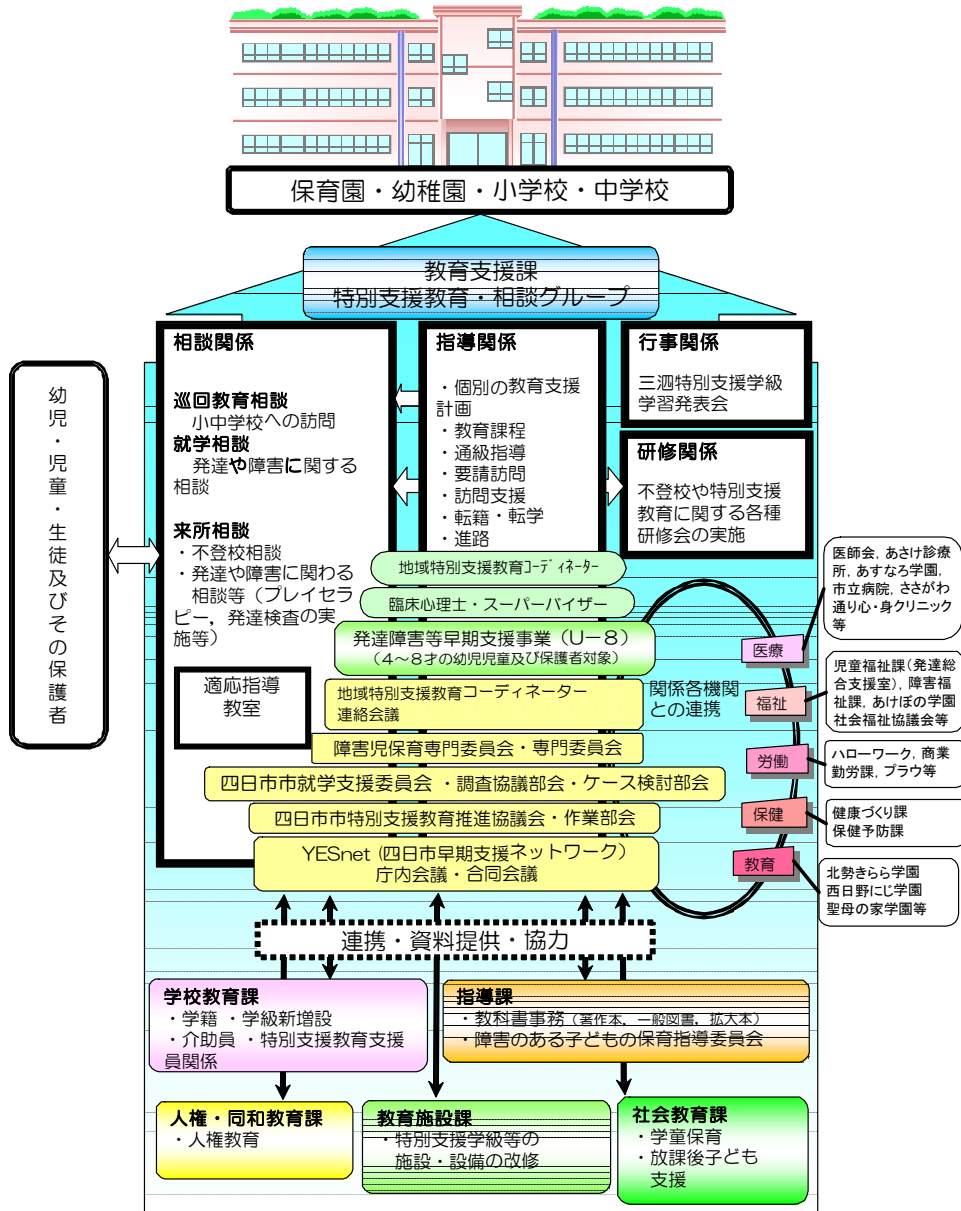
保育園・幼稚園・小学校・中学校

教育支援課
特別支援教育・相談グループ

幼児・児童・生徒及びその保護者

相談関係

巡回教育相談
小中学校への訪問
就学相談
発達や障害に関する相談

来所相談
・不登校相談
・発達や障害に関わる相談等（プレイセラピー、発達検査の実施等）

適応指導教室

指導関係

・個別の教育支援計画
・教育課程
・通級指導
・要請訪問
・訪問支援
・転籍・転学
・進路

行事関係

三泗特別支援学級学習発表会

研修関係

不登校や特別支援教育に関する各種研修会の実施

地域特別支援教育コーディネーター

臨床心理士・スーパーバイザー

発達障害等早期支援事業（U－8）
（4～8才の幼児児童及び保護者対象）

地域特別支援教育コーディネーター連絡会議

関係各機関との連携

障害児保育専門委員会・専門委員会

四日市市就学支援委員会 ・調査協議部会・ケース検討部会

四日市市特別支援教育推進協議会・作業部会

YESnet（四日市早期支援ネットワーク）
庁内会議・合同会議

医療
医師会，あさけ診療所，あすなろ学園，市立病院，ささがわ通り心・身クリニック等

福祉
児童福祉課（発達総合支援室），障害福祉課，あけぼの学園社会福祉協議会等

労働
ハローワーク，商業勤労課，プラウ等

保健
健康づくり課
保健予防課

教育
北勢きらら学園
西日野にじ学園
聖母の家学園等

連携・資料提供・協力

学校教育課
・学籍 ・学級新増設
・介助員 ・特別支援教育支援員関係

指導課
・教科書事務（著作本、一般図書、拡大本）
・障害のある子どもの保育指導委員会

人権・同和教育課
・人権教育

教育施設課
・特別支援学級等の施設・設備の改修

社会教育課
・学童保育
・放課後子ども支援